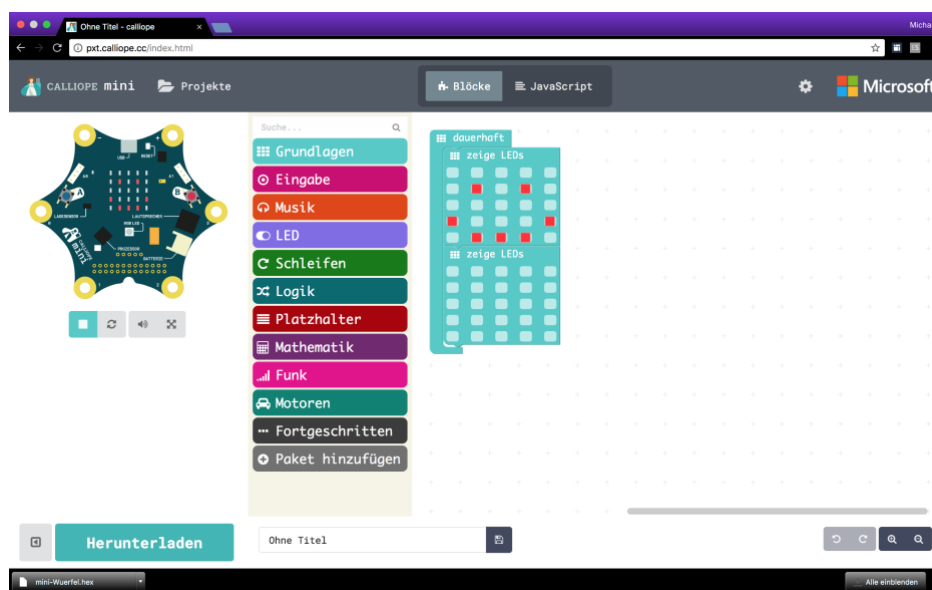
Ohne Titel - calliope
Micha
pxt.calliope.cc/index.html

CALLIOPE mini
Projekte
Blöcke
JavaScript
Microsoft

Suche...
Grundlagen
Eingabe
Musik
LED
Schleifen
Logik
Platzhalter
Mathematik
Funk
Motoren
Fortgeschritten
Paket hinzufügen

dauerhaft
zeige LEDs
zeige LEDs

Herunterladen
Ohne Titel

mini-Wuerfel.hex
Alle einblenden